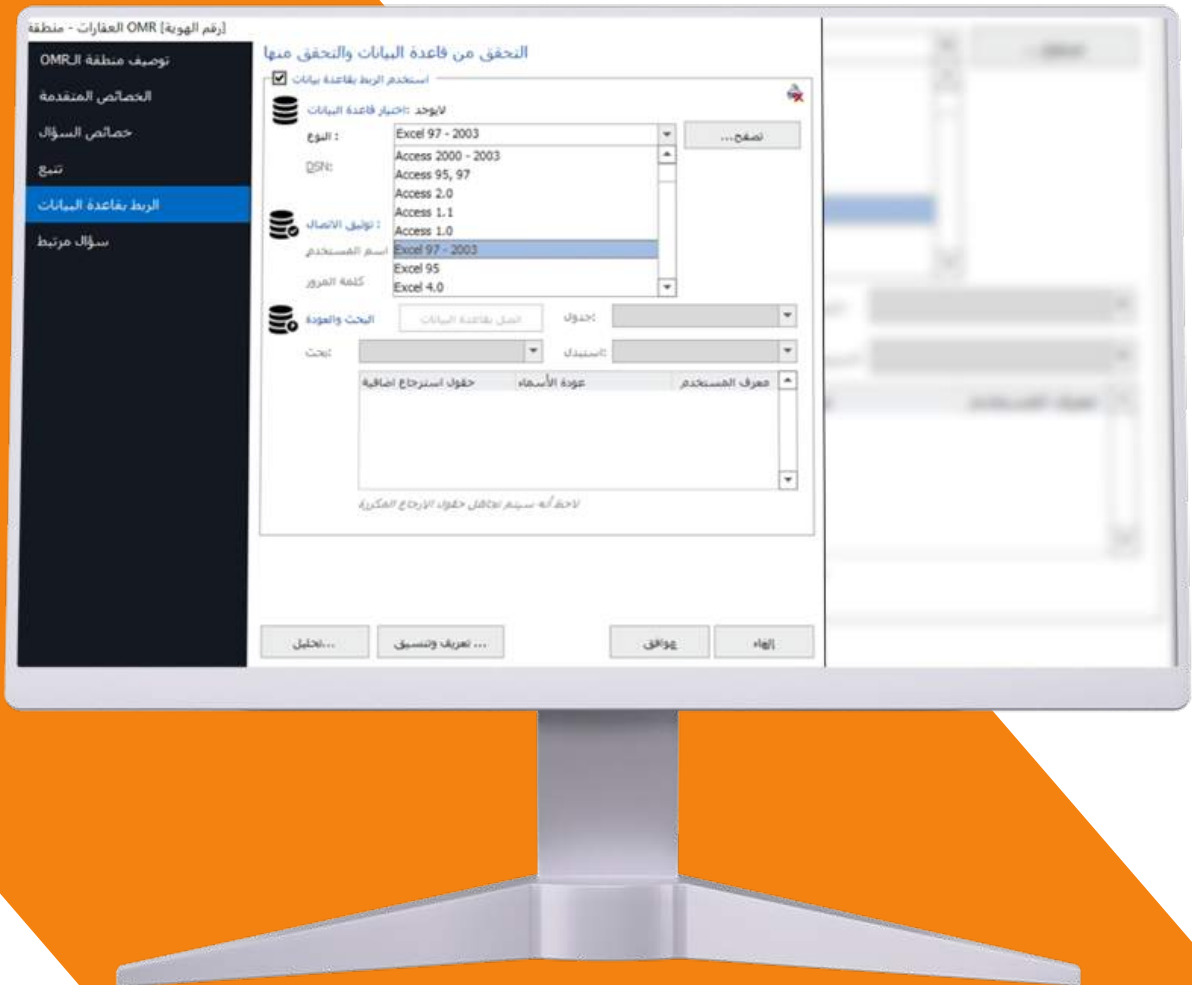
[رقم الهوية] OMR العقارات - منطقة

توصيف منطقة الـOMR
الخصائص المتقدمة
خصائص السؤال
تتبع
الربط بقاعدة البيانات
سؤال مرتبط

التحقق من قاعدة البيانات والتحقق منها

استخدم الربط بقاعدة بيانات

لايوجد :اختيار قاعدة البيانات
: النوع
Excel 97 - 2003
تصفح...
DSN:
Access 2000 - 2003
Access 95, 97
Access 2.0
Access 1.1
Access 1.0
Excel 97 - 2003
Excel 95
Excel 4.0

: توثيق الاتصال
اسم المستخدم
كلمة المرور

البحث والعودة
اتصل بقاعدة البيانات
:جدول
:بحث
:استبدل

| معرف المستخدم | عودة الأسماء | حقول استرجاع اضافية |
|---|---|---|

لاحظ أنه سيتم تجاهل حقول الإرجاع المكررة

...تحليل
... تعريف وتنسيق
موافق
إلغاء